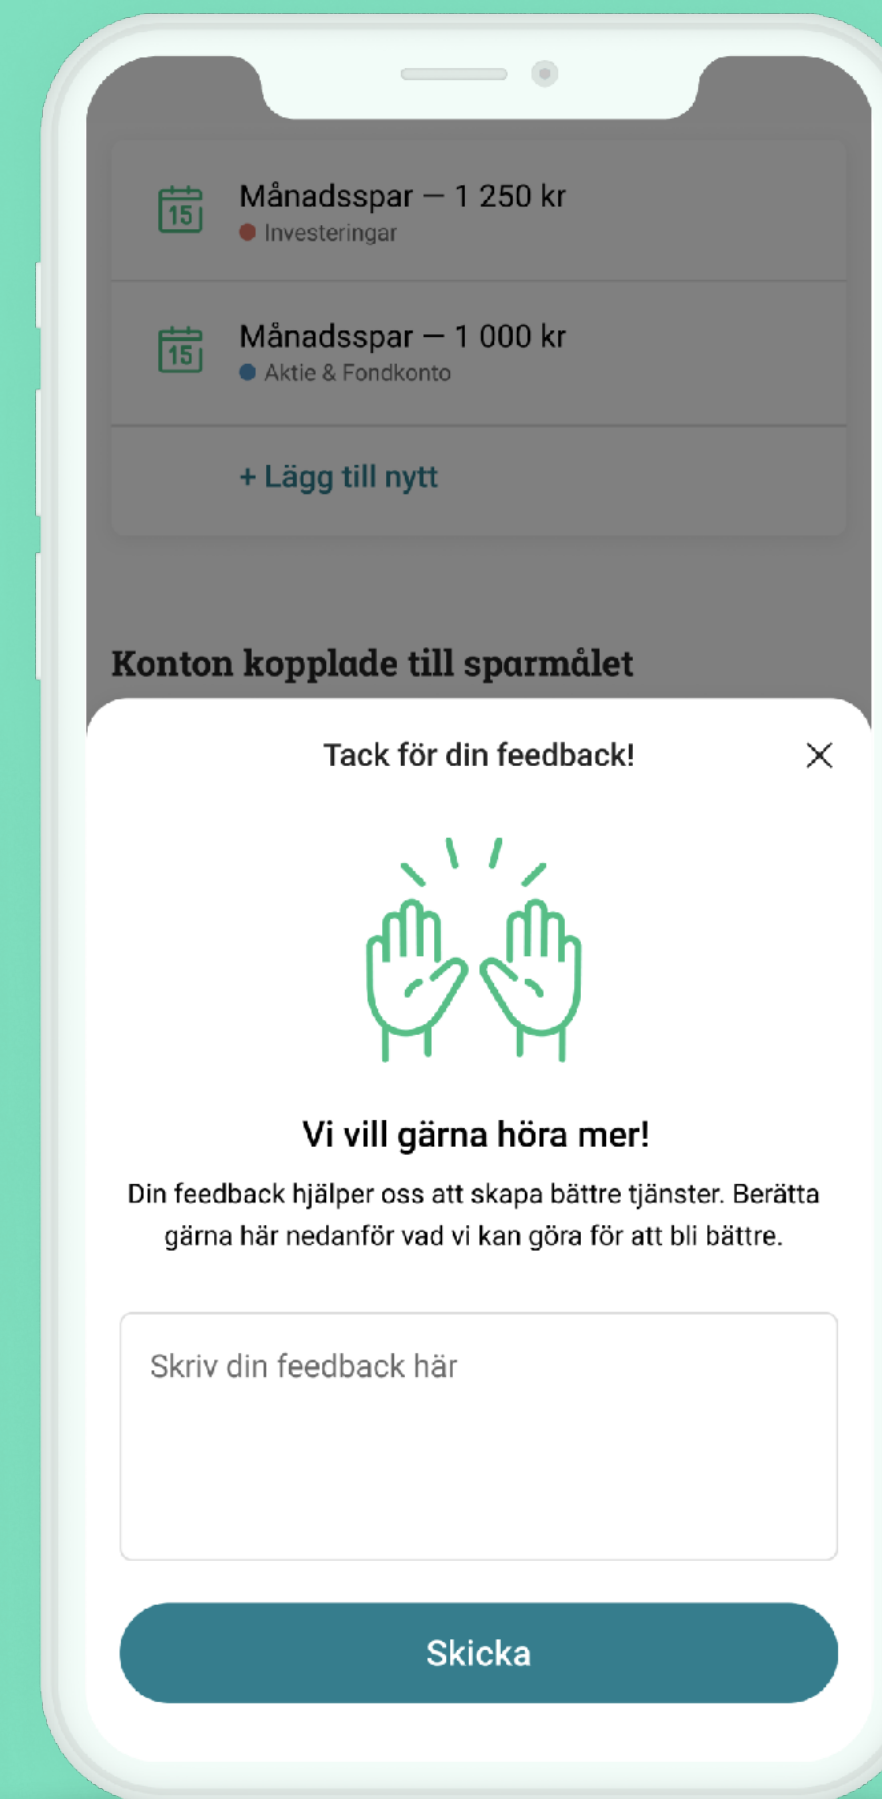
15
Månadsspar — 1 250 kr
Investeringar

15
Månadsspar — 1 000 kr
Aktie & Fondkonto

+ Lägg till nytt

Konton kopplade till sparmålet

Tack för din feedback!

Vi vill gärna höra mer!

Din feedback hjälper oss att skapa bättre tjänster. Berätta gärna här nedanför vad vi kan göra för att bli bättre.

Skriv din feedback här

Skicka